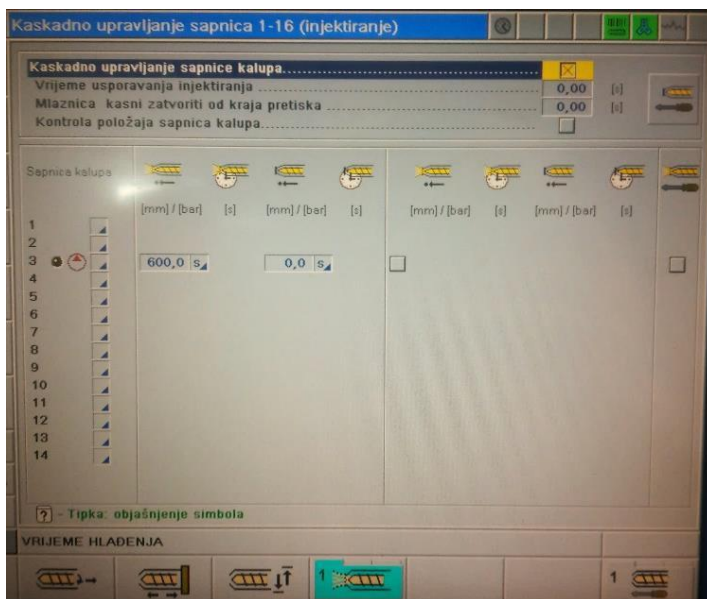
Kaskadno upravljanje sapnica 1-16 (injektiranje)

Kaskadno upravljanje sapnice kalupa............................................ ☒
Vrijeme usporavanja injektiranja ................................................ 0,00 [s]
Mlaznica kasni zatvoriti od kraja pretiska ..................................... 0,00 [s]
Kontrola položaja sapnica kalupa.............................................. ☐

Sapnica kalupa

| | [mm] / [bar] | [s] | [mm] / [bar] | [s] | [mm] / [bar] | [s] | [mm] / [bar] | [s] |
|---|---|---|---|---|---|---|---|---|
| 1 | | | | | | | | |
| 2 | | | | | | | | |
| 3 | 600,0 s | | 0,0 s | | | | | |
| 4 | | | | | | | | |
| 5 | | | | | | | | |
| 6 | | | | | | | | |
| 7 | | | | | | | | |
| 8 | | | | | | | | |
| 9 | | | | | | | | |
| 10 | | | | | | | | |
| 11 | | | | | | | | |
| 12 | | | | | | | | |
| 13 | | | | | | | | |
| 14 | | | | | | | | |

? - Tipka: objašnjenje simbola

VRIJEME HLAĐENJA

1

1